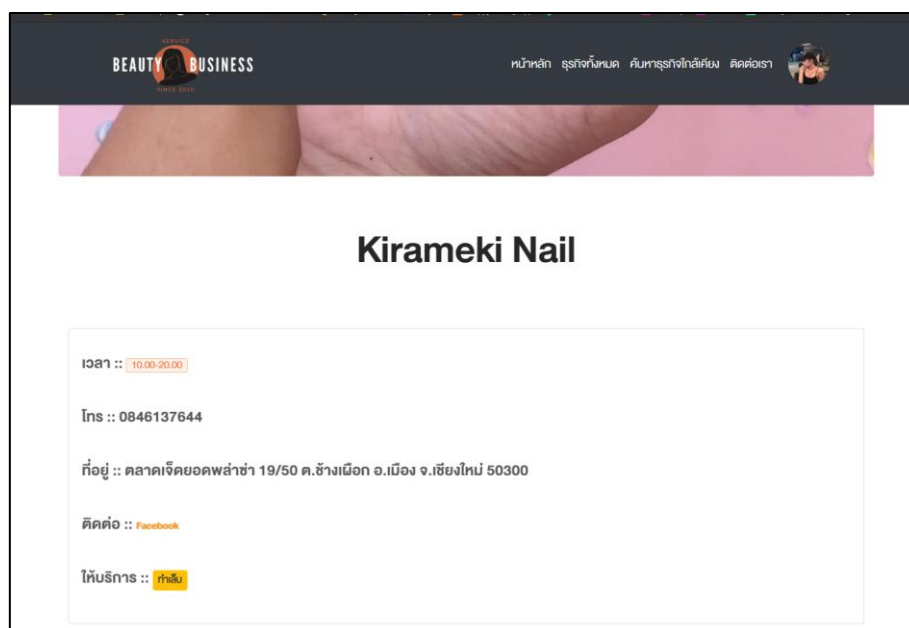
SERVICE
BEAUTY BUSINESS
SINCE 2020

หน้าหลัก ธุรกิจทั้งหมด ค้นหาธุรกิจใกล้เคียง ติดต่อเรา

Kirameki Nail

เวลา :: 10.00-20.00

โทร :: 0846137644

ที่อยู่ :: ตลาดเจ็ดยอดพลาซ่า 19/50 ต.ช้างเผือก อ.เมือง จ.เชียงใหม่ 50300

ติดต่อ :: Facebook

ให้บริการ :: ทำเล็บ